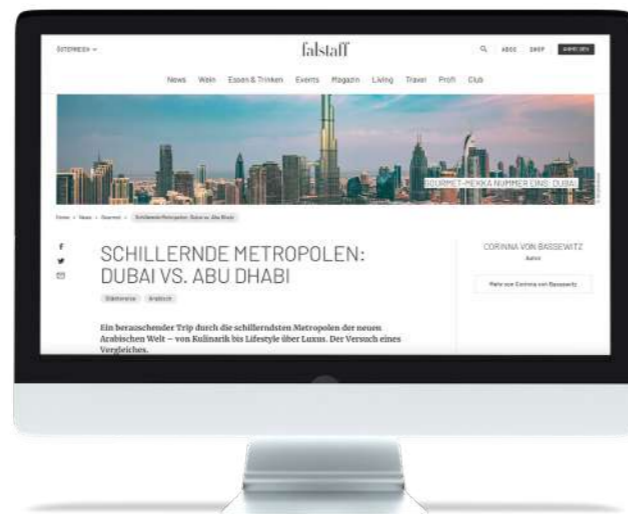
ÖSTERREICH ∨

falstaff

ABOS SHOP

News Wein Essen & Trinken Events Magazin Living Travel Profi Club

GOURMET-MEKKA NUMMER EINS: DUBAI

Home › News › Gourmet › Schillernde Metropolen: Dubai vs. Abu Dhabi

SCHILLERNDE METROPOLEN: DUBAI VS. ABU DHABI

Städtereise Arabisch

CORINNA VON BASSEWITZ

Autor

Mehr von Corinna von Bassewitz

Ein berauschender Trip durch die schillerndsten Metropolen der neuen Arabischen Welt – von Kulinarik bis Lifestyle über Luxus. Der Versuch eines Vergleiches.